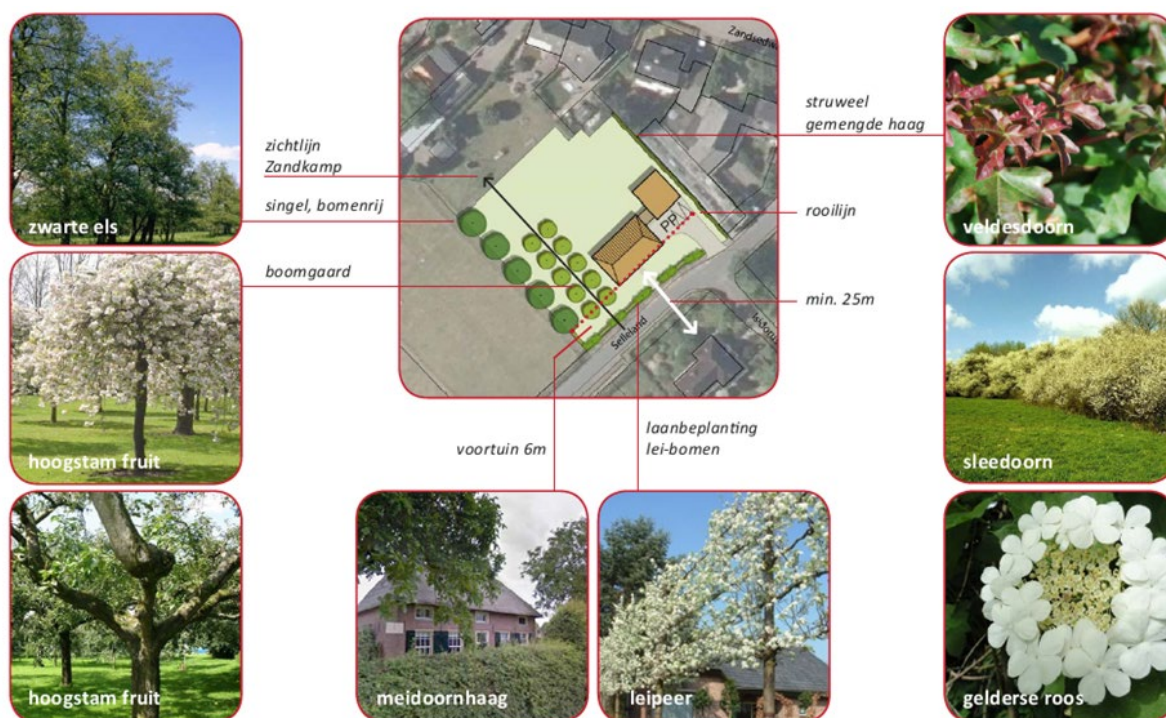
zwarte els

hoogstam fruit

hoogstam fruit

zichtlijn Zandkamp

singel, bomenrij

boomgaard

Zandw

PP

Selliand

Veldstra

struweel gemengde haag

rooilijn

min. 25m

voortuin 6m

laanbeplanting lei-bomen

meidoornhaag

leipeer

veldesdoorn

sleedoorn

gelderse roos